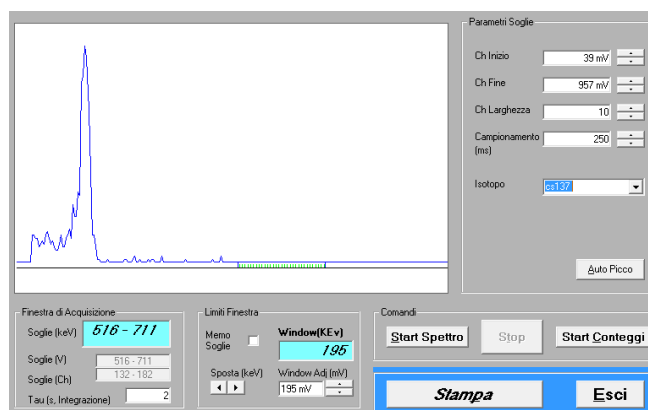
Parametri Soglie

Ch Inizio 39 mV

Ch Fine 957 mV

Ch Larghezza 10

Campionamento (ms) 250

Isotopo cs137

Auto Picco

Finestra di Acquisizione

Soglie (keV) 516 - 711

Soglie (V) 516 - 711

Soglie (Ch) 132 - 182

Tau (s, Integrazione) 2

Limiti Finestra

Memo Soglie

Window(KEv) 195

Sposta (keV)

Window Adj (mV) 195 mV

Comandi

Start Spettro

Stop

Start Conteggi

Stampa

Esci